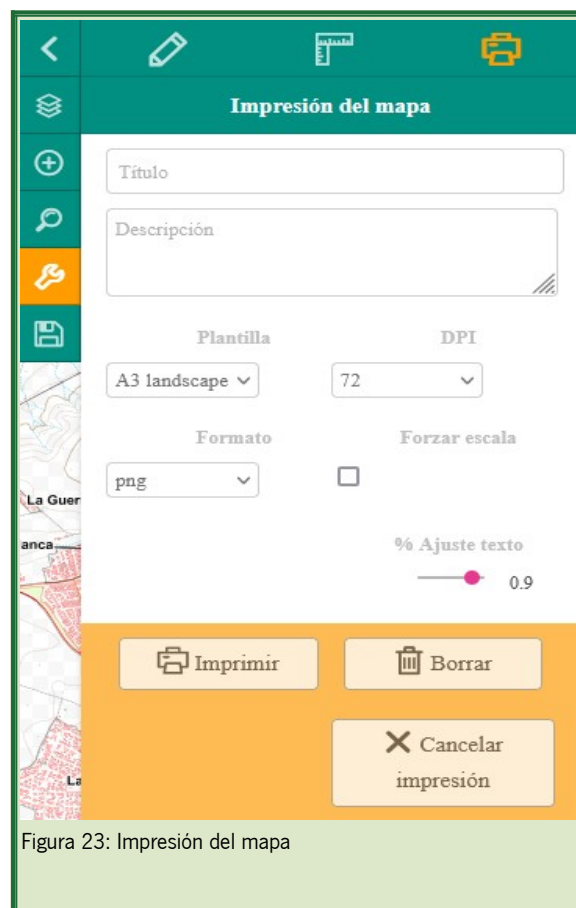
Impresión del mapa

Título

Descripción

Plantilla

DPI

A3 landscape

72

Formato

Forzar escala

png

% Ajuste texto

0.9

La Guer

anca

La

Imprimir

Borrar

Cancelar impresión

Figura 23: Impresión del mapa